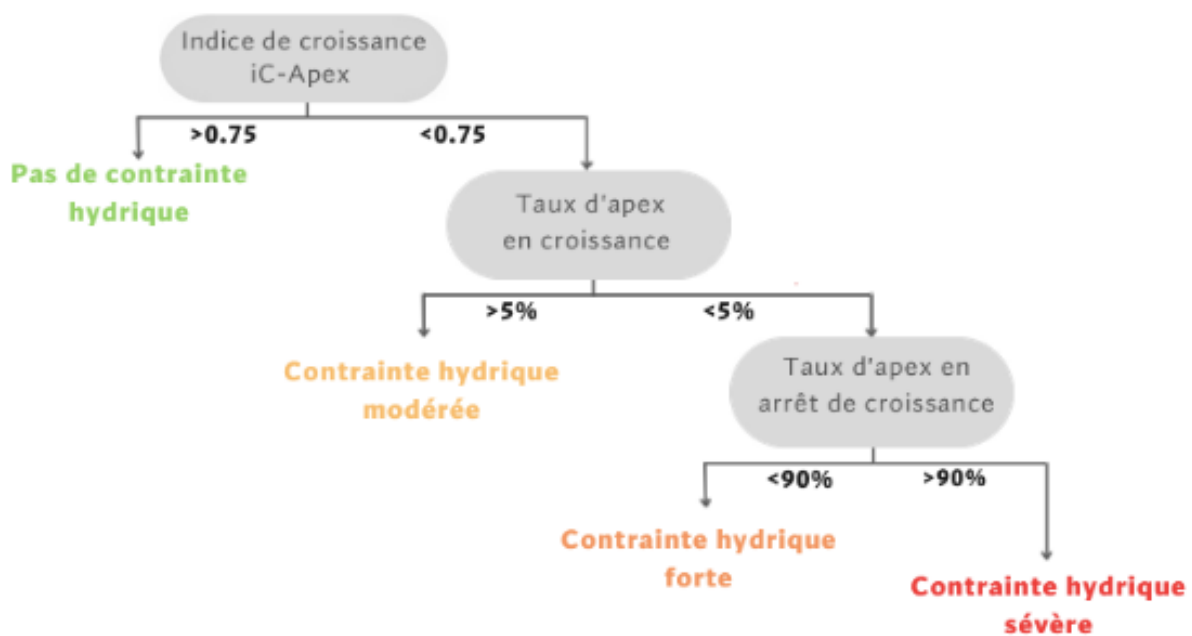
Indice de croissance iC-Apex

>0.75

<0.75

Pas de contrainte hydrique

Taux d'apex en croissance

>5%

<5%

Contrainte hydrique modérée

Taux d'apex en arrêt de croissance

<90%

>90%

Contrainte hydrique forte

Contrainte hydrique sévère